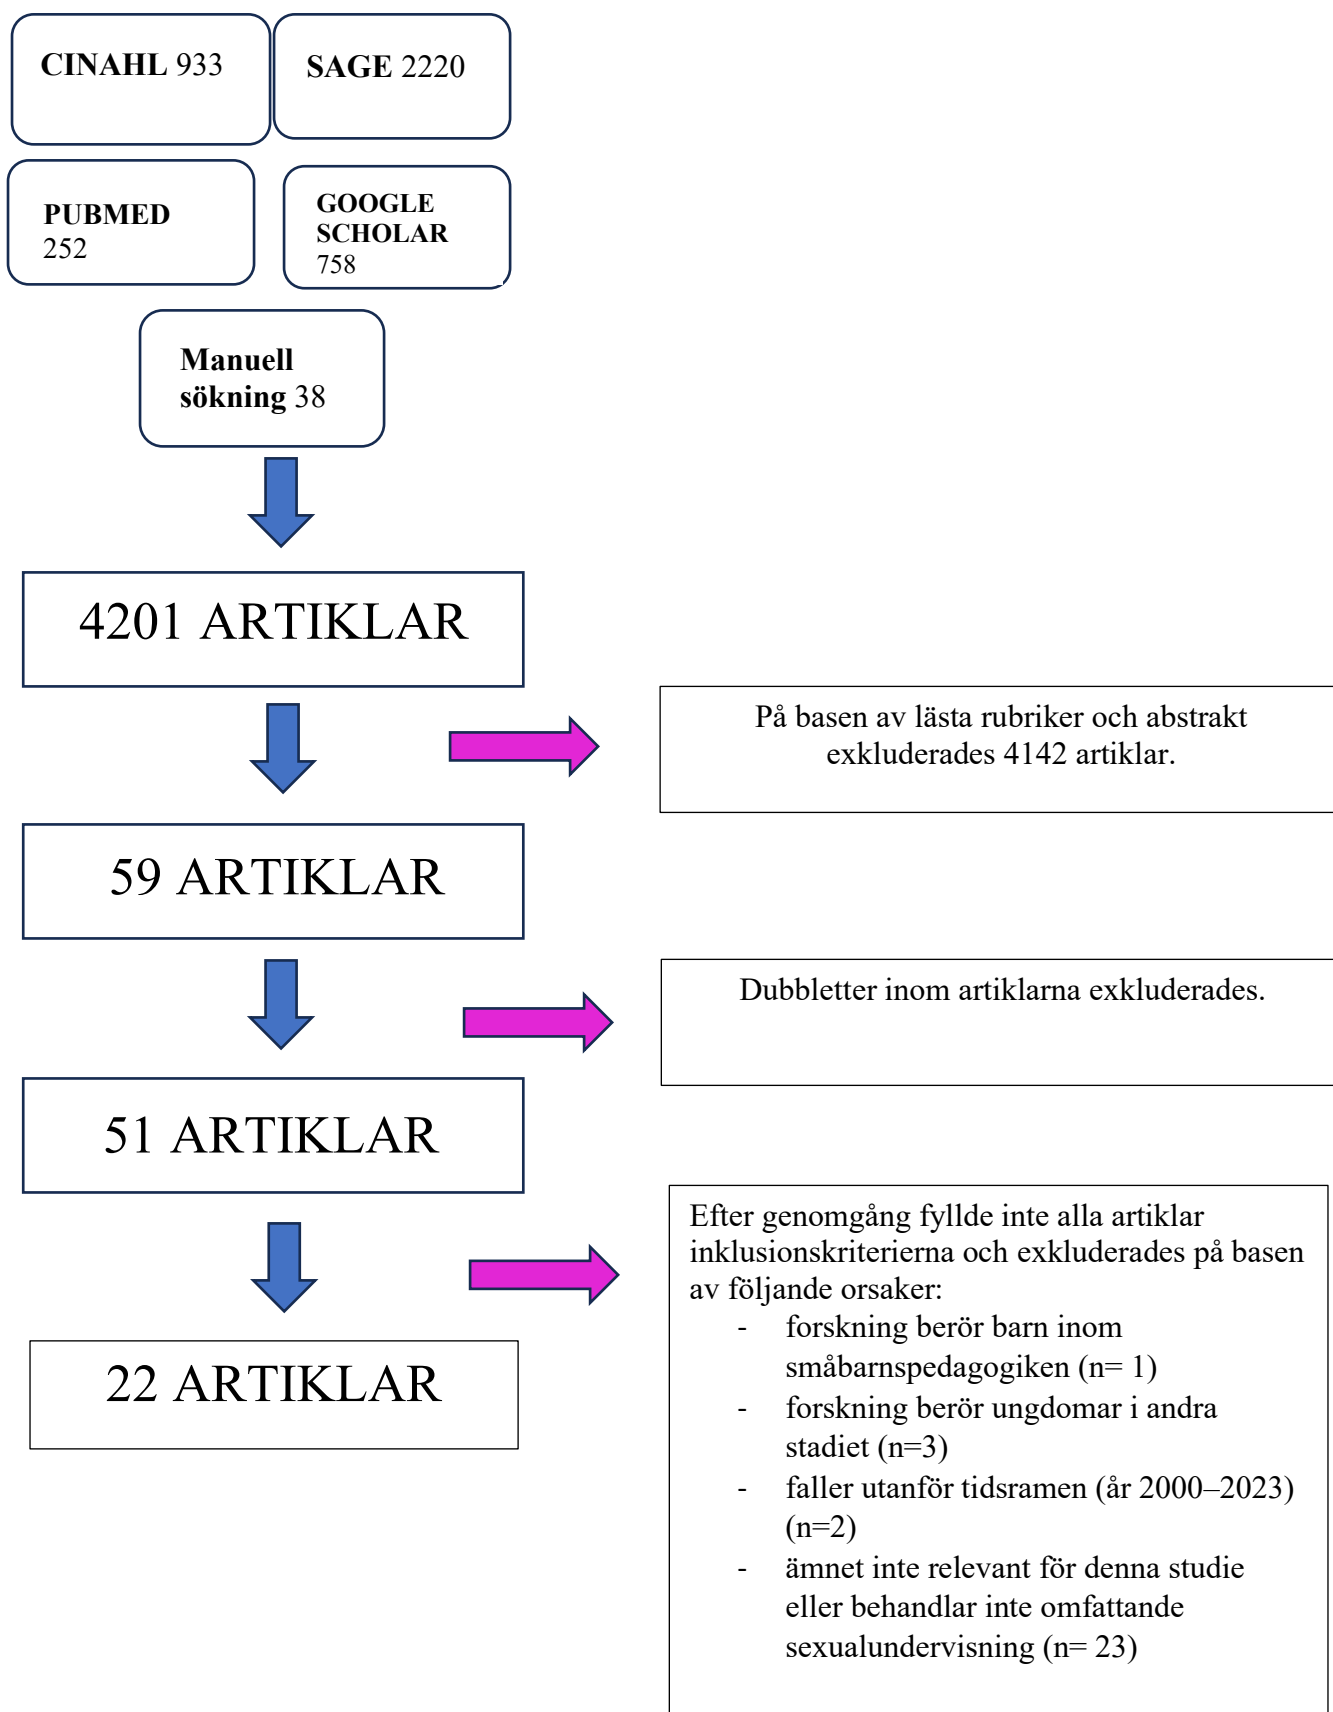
CINAHL 933

SAGE 2220

PUBMED 252

GOOGLE SCHOLAR 758

Manuell sökning 38

4201 ARTIKLAR

På basen av lästa rubriker och abstrakt exkluderades 4142 artiklar.

59 ARTIKLAR

Dubbletter inom artiklarna exkluderades.

51 ARTIKLAR

Efter genomgång fyllde inte alla artiklar inklusionskriterierna och exkluderades på basen av följande orsaker:

- forskning berör barn inom småbarnspedagogiken (n= 1)
- forskning berör ungdomar i andra stadiet (n=3)
- faller utanför tidsramen (år 2000–2023) (n=2)
- ämnet inte relevant för denna studie eller behandlar inte omfattande sexualundervisning (n= 23)

22 ARTIKLAR